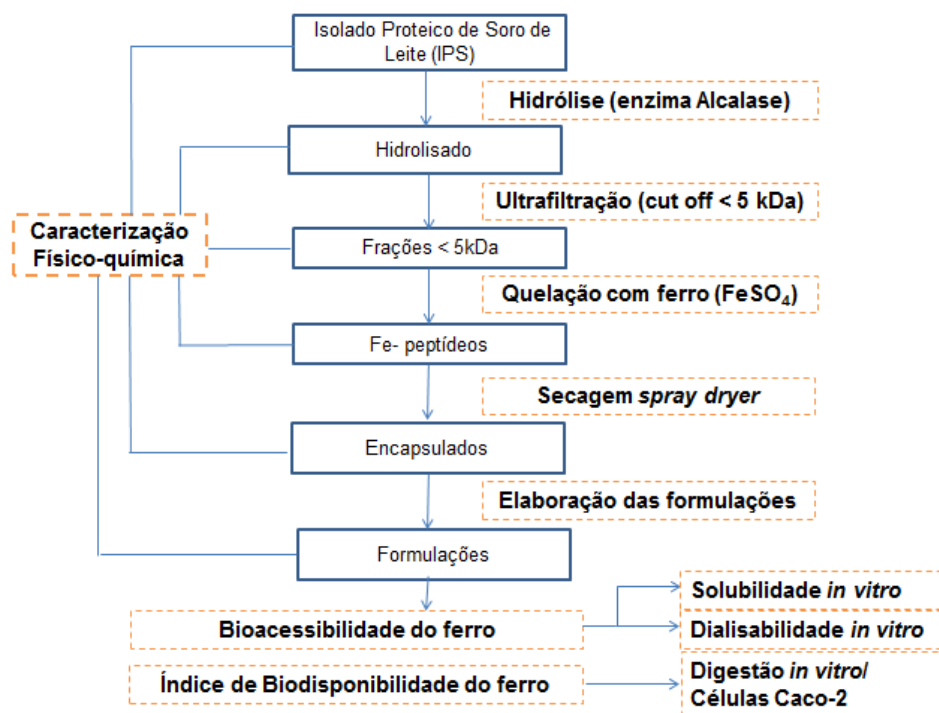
Isolado Proteico de Soro de Leite (IPS)

Hidrólise (enzima Alcalase)

Hidrolisado

Ultrafiltração (cut off < 5 kDa)

Caracterização Físico-química

Frações < 5kDa

Quelação com ferro ($FeSO_4$)

Fe- peptídeos

Secagem *spray dryer*

Encapsulados

Elaboração das formulações

Formulações

Bioacessibilidade do ferro

Solubilidade *in vitro*

Dialisabilidade *in vitro*

Índice de Biodisponibilidade do ferro

Digestão *in vitro*/ Células Caco-2